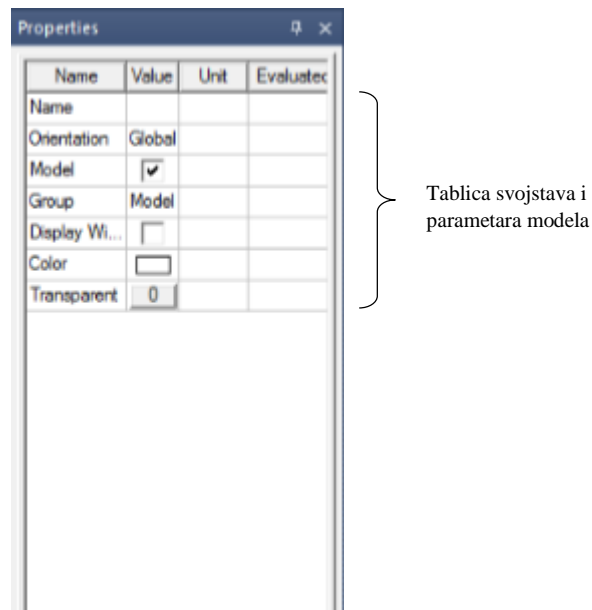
Properties

| Name | Value | Unit | Evaluatec |
|---|---|---|---|
| Name | | | |
| Orientation | Global | | |
| Model | ✔ | | |
| Group | Model | | |
| Display Wi... | | | |
| Color | | | |
| Transparent | 0 | | |

Tablica svojstava i parametara modela